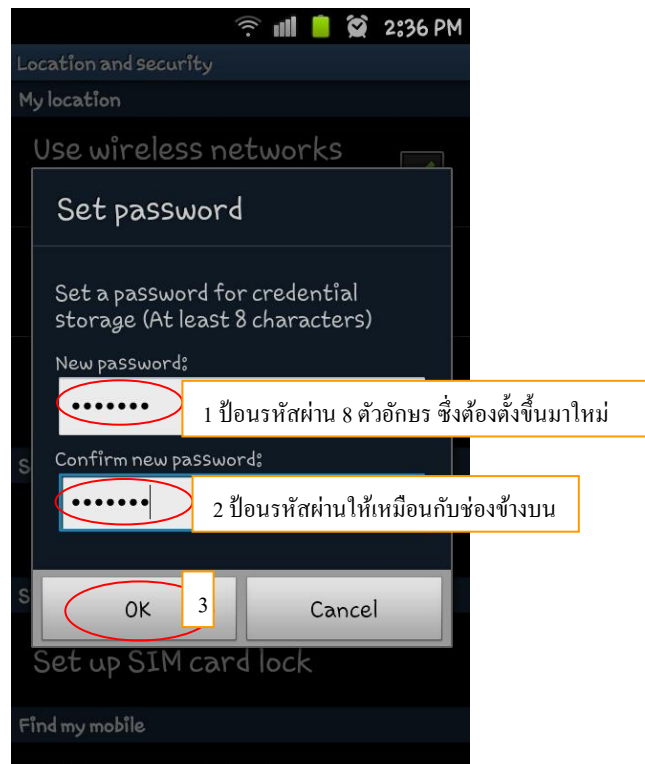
2:36 PM

Location and security

My location

Use wireless networks

Set password

Set a password for credential storage (At least 8 characters)

New password:

•••••••

1 ป้อนรหัสผ่าน 8 ตัวอักษร ซึ่งต้องตั้งขึ้นมาใหม่

S

Confirm new password:

•••••••

2 ป้อนรหัสผ่านให้เหมือนกับช่องข้างบน

S

OK

3

Cancel

Set up SIM card lock

Find my mobile